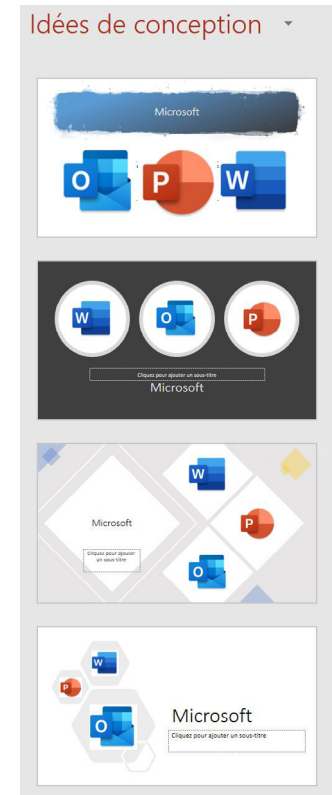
Idées de conception

Microsoft

O P W

W O P

Cliquez pour ajouter un sous-titre

Microsoft

W

Microsoft

P

Cliquez pour ajouter un sous-titre

O

W

P

O

Microsoft

Cliquez pour ajouter un sous-titre